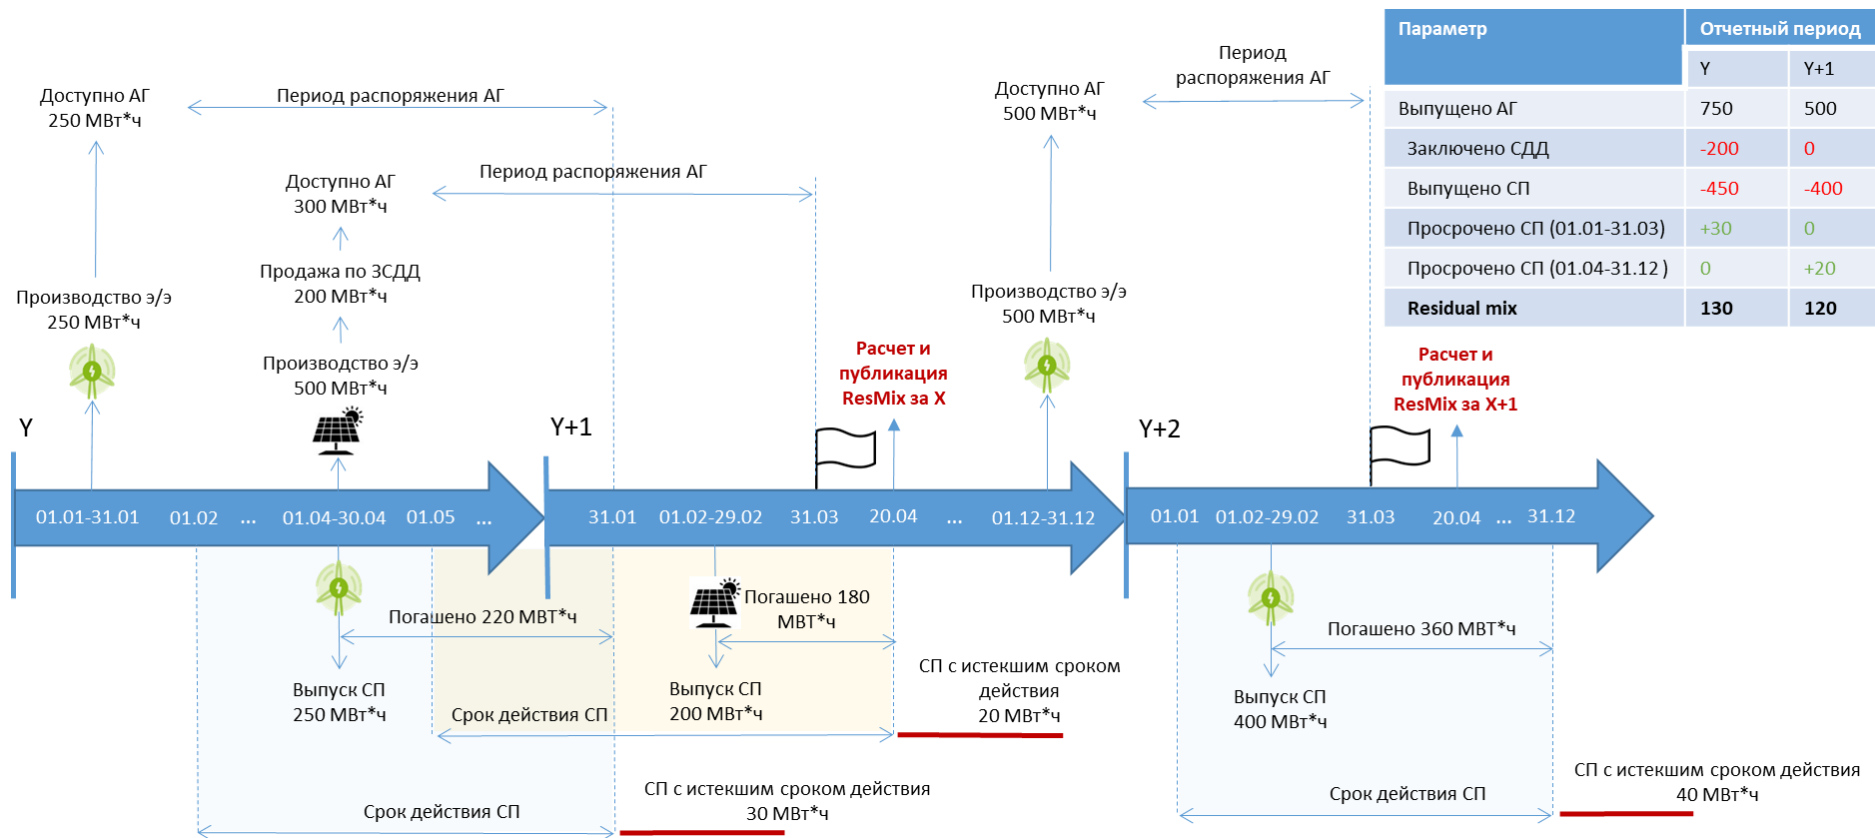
| Параметр | Отчетный период | |
|---|---|---|
| | Y | Y+1 |
| Выпущено АГ | 750 | 500 |
| Заключено СДД | -200 | 0 |
| Выпущено СП | -450 | -400 |
| Просрочено СП (01.01-31.03) | +30 | 0 |
| Просрочено СП (01.04-31.12 ) | 0 | +20 |
| Residual mix | 130 | 120 |

Доступно АГ
250 МВт*ч

Период распоряжения АГ

Доступно АГ
300 МВт*ч

Период распоряжения АГ

Продажа по ЗСДД
200 МВт*ч

Производство э/э
250 МВт*ч

Производство э/э
500 МВт*ч

Доступно АГ
500 МВт*ч

Период распоряжения АГ

Производство э/э
500 МВт*ч

Расчет и публикация ResMix за X

Расчет и публикация ResMix за X+1

Y

Y+1

Y+2

01.01-31.01 01.02 ... 01.04-30.04 01.05 ... 31.01 01.02-29.02 31.03 20.04 ... 01.12-31.12 01.01 01.02-29.02 31.03 20.04 ... 31.12

Погашено 220 МВТ*ч

Погашено 180 МВТ*ч

Погашено 360 МВТ*ч

Выпуск СП
250 МВт*ч

Выпуск СП
200 МВт*ч

Выпуск СП
400 МВт*ч

СП с истекшим сроком действия
20 МВт*ч

Срок действия СП

Срок действия СП

Срок действия СП

СП с истекшим сроком действия
30 МВт*ч

СП с истекшим сроком действия
40 МВт*ч